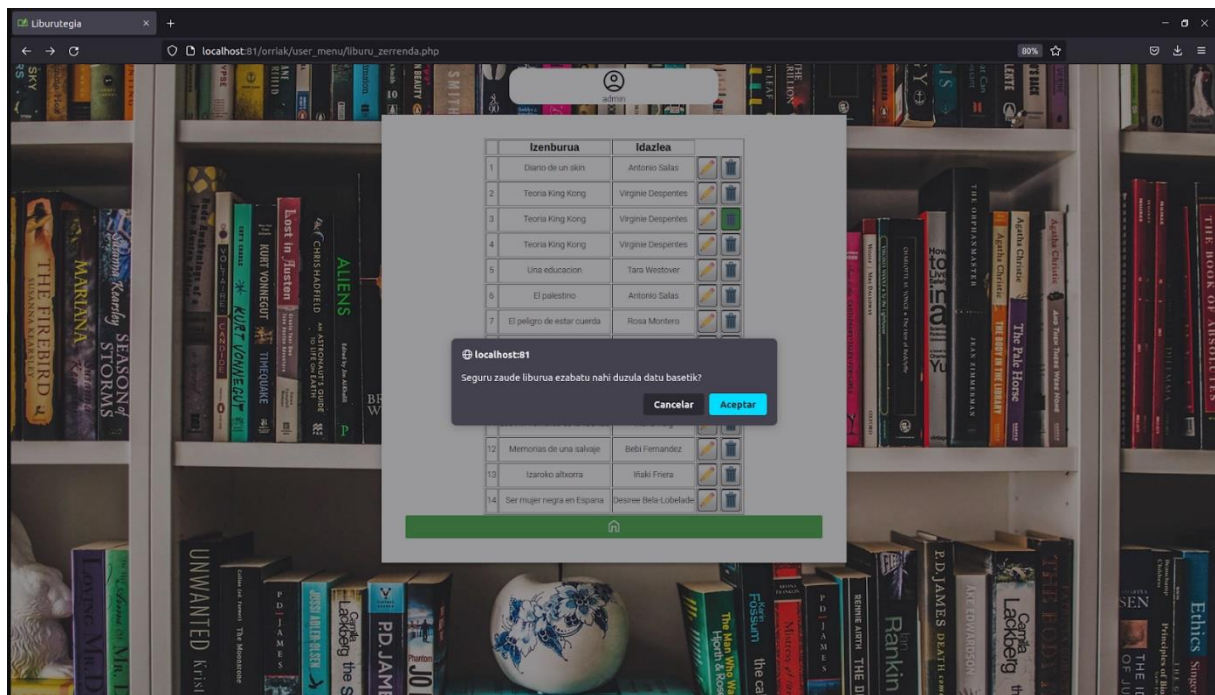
Liburutegia

localhost:81/orriak/user_menu/liburu_zerrenda.php

80%

admin

| | Izenburua | Idazlea | |
|---|---|---|---|
| 1 | Diario de un skin | Antonio Salas | |
| 2 | Teoria King Kong | Virginie Despentes | |
| 3 | Teoria King Kong | Virginie Despentes | |
| 4 | Teoria King Kong | Virginie Despentes | |
| 5 | Una educacion | Tara Westover | |
| 6 | El palestino | Antonio Salas | |
| 7 | El peligro de estar cuerda | Rosa Montero | |
| 12 | Memorias de una salvaje | Bebi Fernandez | |
| 13 | Izaroko altxorra | Iñaki Friera | |
| 14 | Ser mujer negra en Espana | Desiree Bela-Lobelade | |

localhost:81

Seguru zaude liburua ezabatu nahi duzula datu basetik?

Cancelar

Aceptar